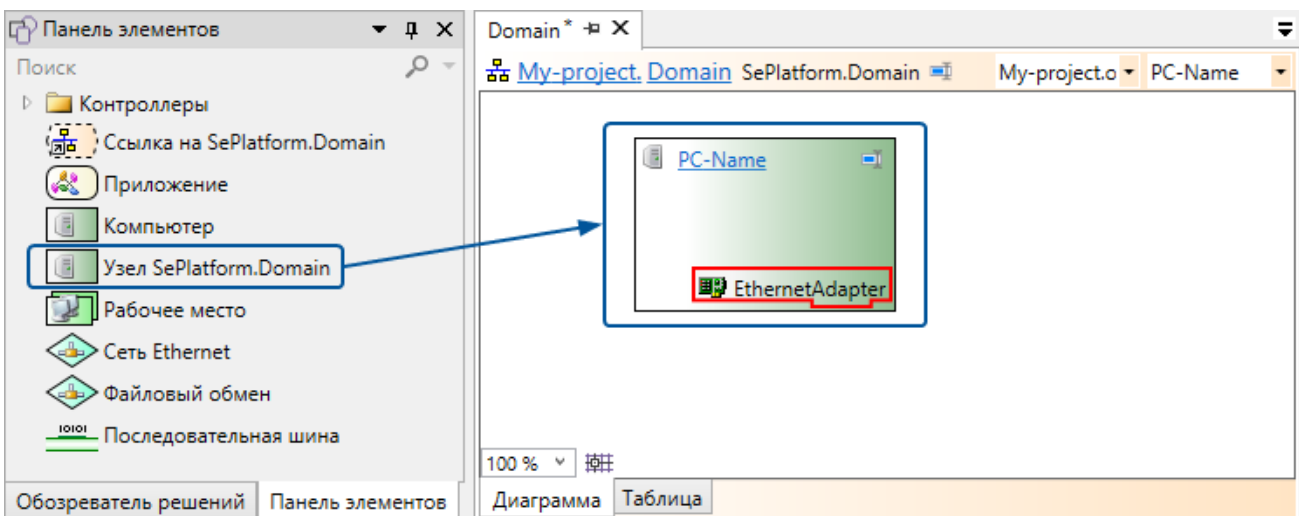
Панель элементов

Поиск

Контроллеры

Ссылка на SePlatform.Domain

Приложение

Компьютер

Узел SePlatform.Domain

Рабочее место

Сеть Ethernet

Файловый обмен

Последовательная шина

Обозреватель решений | Панель элементов

Domain*

My-project. Domain SePlatform.Domain

My-project.o

PC-Name

PC-Name

EthernetAdapter

100 %

Диаграмма | Таблица